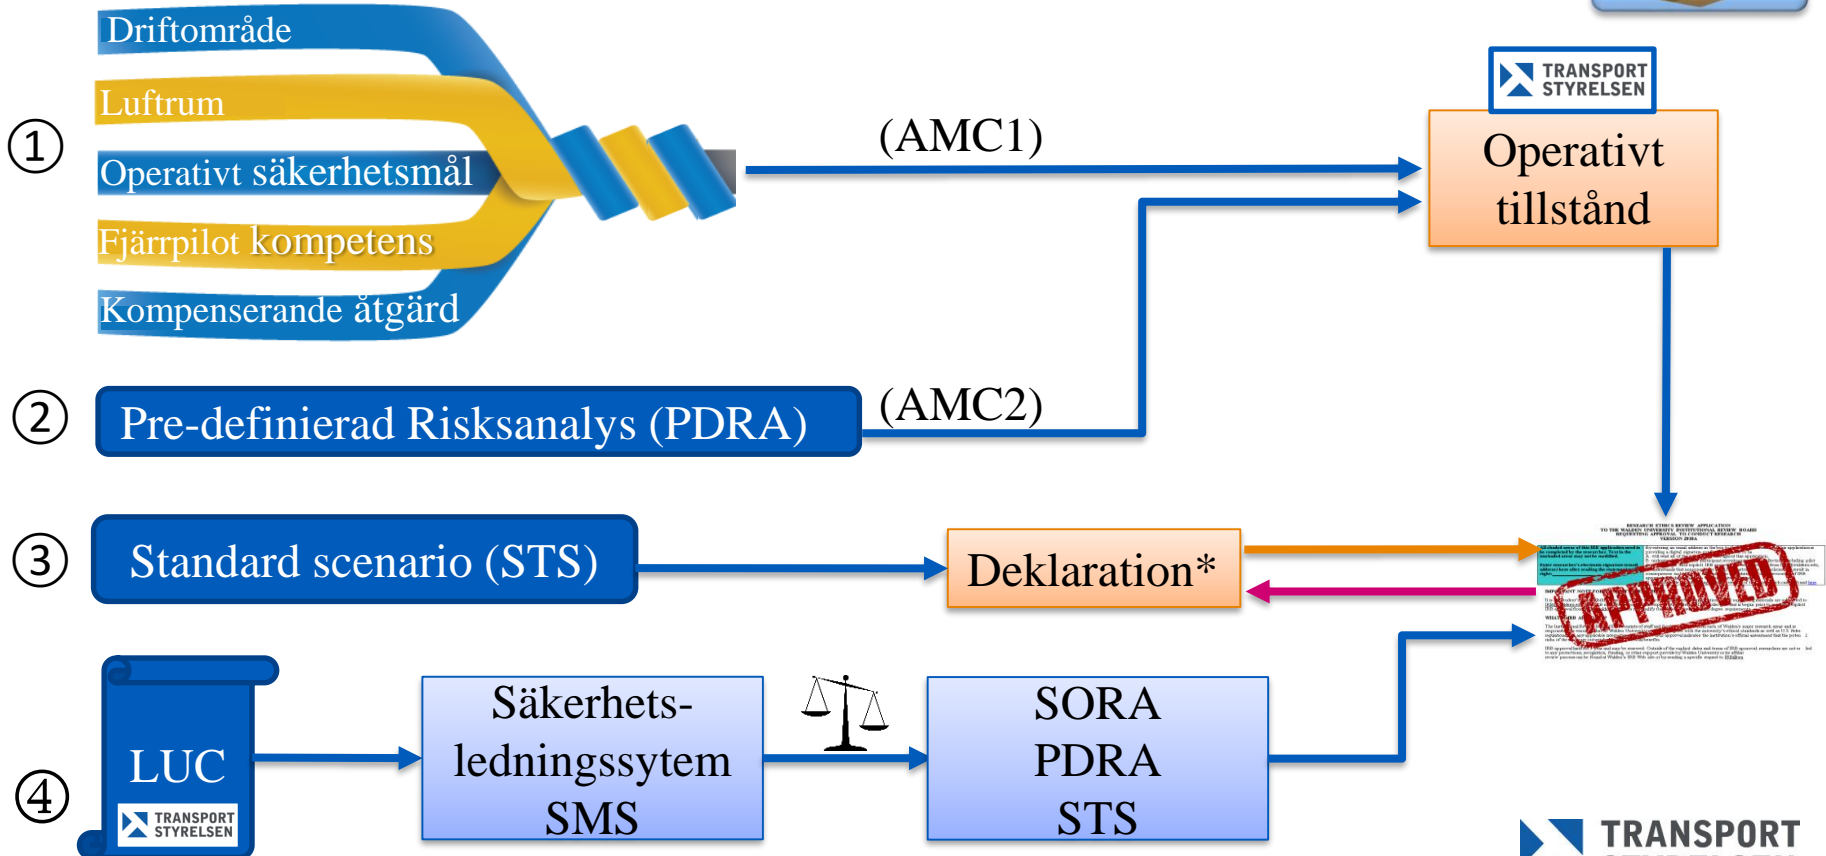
①

Driftområde

Luftrum

Operativt säkerhetsmål

Fjärrpilot kompetens

Kompenserande åtgärd

(AMC1)

TRANSPORT STYRELSEN

Operativt tillstånd

②

Pre-definierad Risksanalys (PDRA)

(AMC2)

③

Standard scenario (STS)

Deklaration*

APPROVED

④

LUC

TRANSPORT STYRELSEN

Säkerhets-ledningssytem SMS

SORA PDRA STS

TRANSPORT